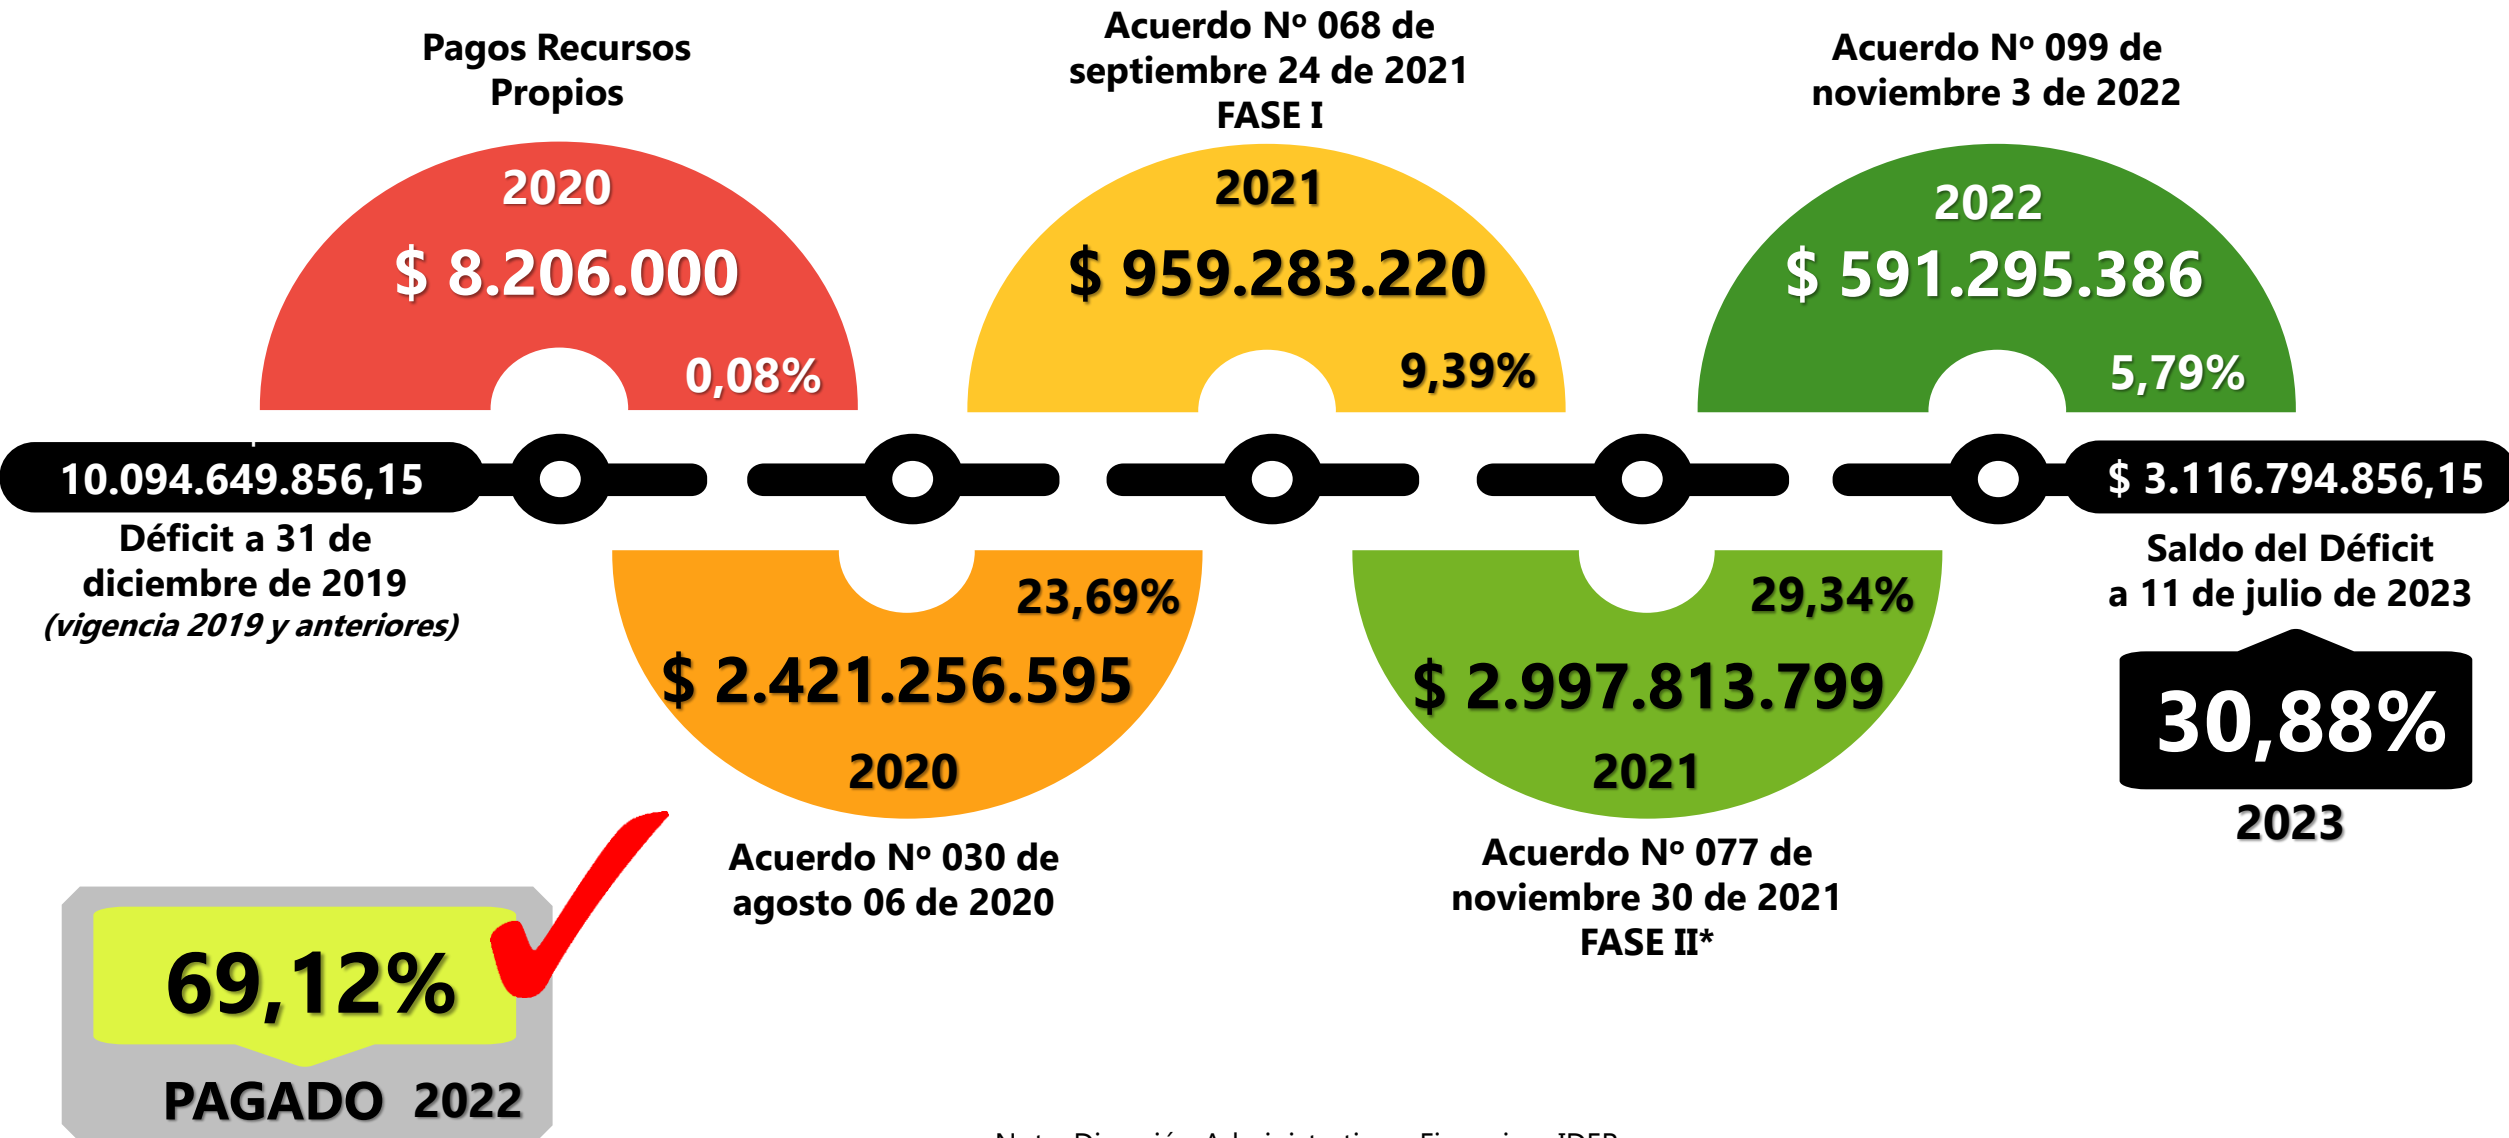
Pagos Recursos Propios

2020

$ 8.206.000

0,08%

Acuerdo Nº 068 de septiembre 24 de 2021 FASE I

2021

$ 959.283.220

9,39%

Acuerdo Nº 099 de noviembre 3 de 2022

2022

$ 591.295.386

5,79%

10.094.649.856,15

Déficit a 31 de diciembre de 2019 *(vigencia 2019 y anteriores)*

$ 3.116.794.856,15

Saldo del Déficit a 11 de julio de 2023

23,69%

$ 2.421.256.595

2020

Acuerdo Nº 030 de agosto 06 de 2020

29,34%

$ 2.997.813.799

2021

Acuerdo Nº 077 de noviembre 30 de 2021 FASE II*

30,88%

2023

69,12%

PAGADO 2022

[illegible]